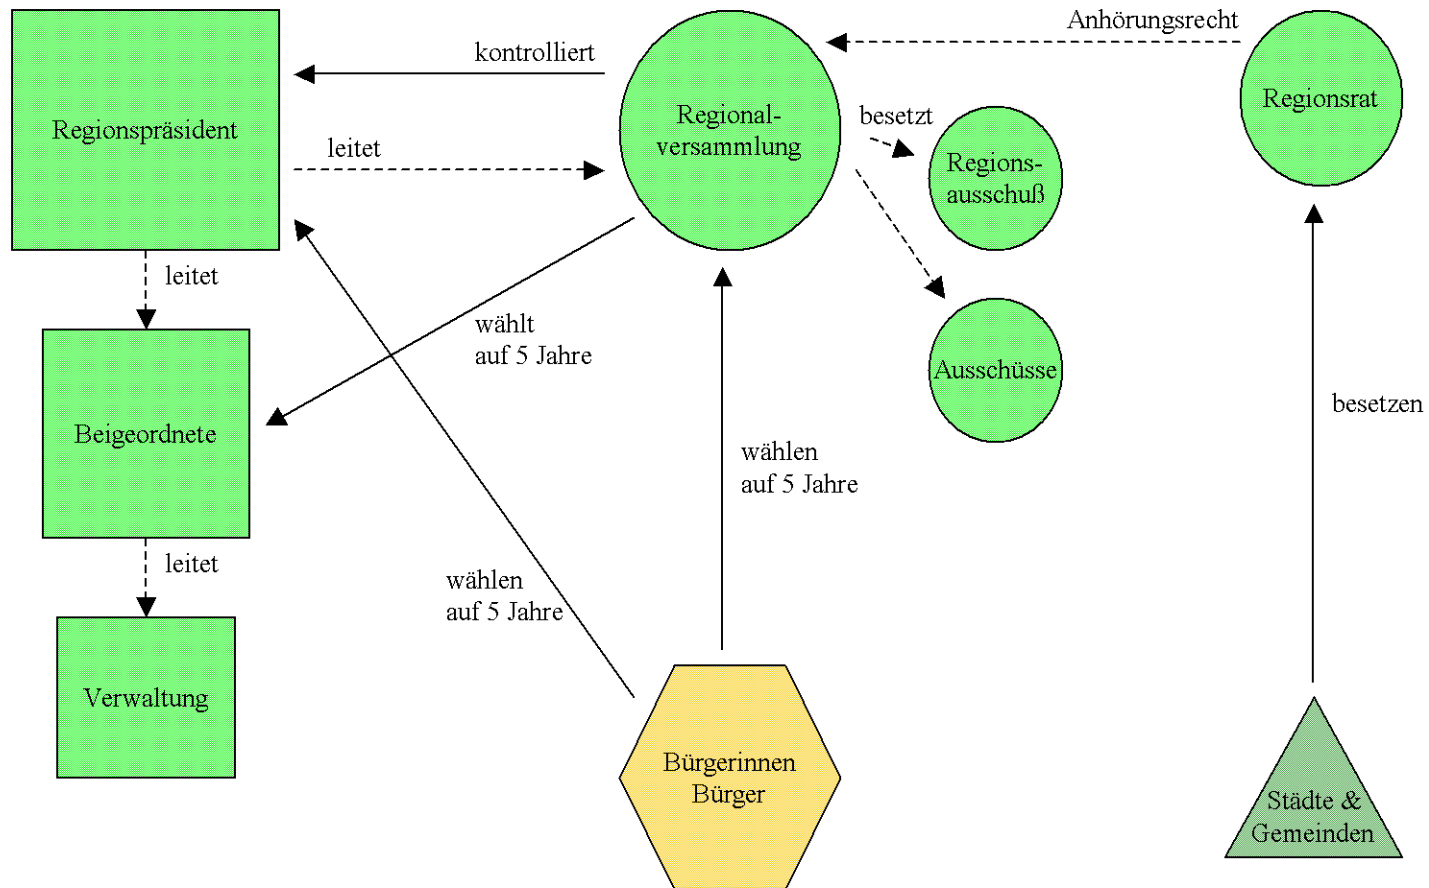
Anhörungsrecht

kontrolliert

Regionspräsident

leitet

Regional-
versammlung

besetzt

Regionsrat

Regions-
ausschuß

leitet

wählt
auf 5 Jahre

Ausschüsse

besetzen

Beigeordnete

wählen
auf 5 Jahre

leitet

wählen
auf 5 Jahre

Verwaltung

Bürgerinnen
Bürger

Städte &
Gemeinden